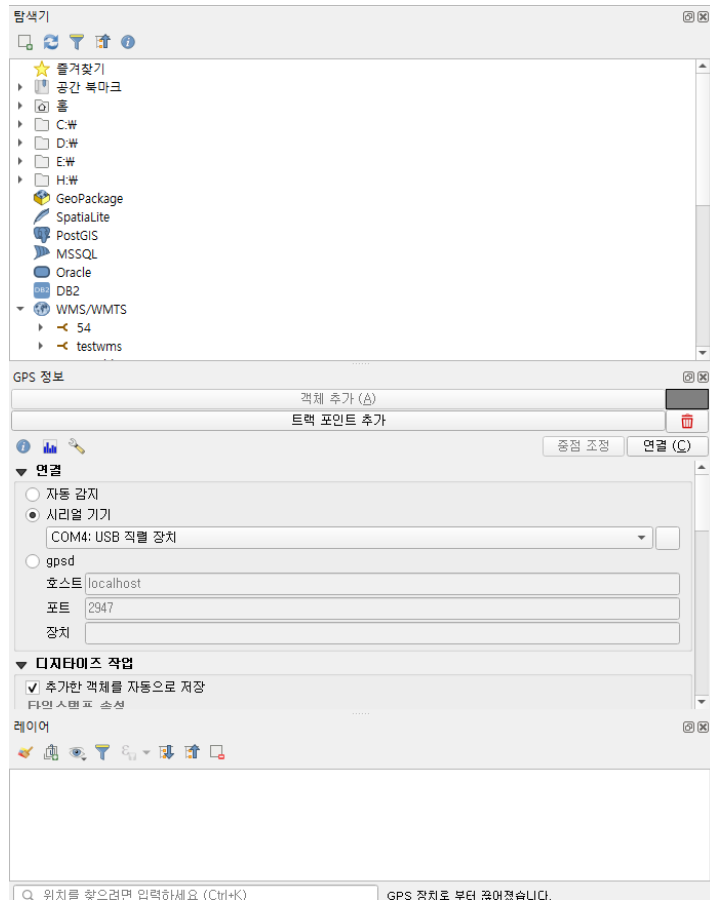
탐색기

즐겨찾기
공간 북마크
홈
C:₩
D:₩
E:₩
H:₩
GeoPackage
SpatiaLite
PostGIS
MSSQL
Oracle
DB2
WMS/WMTS
54
testwms

GPS 정보

객체 추가 (A)
트랙 포인트 추가
중점 조정
연결 (C)

연결
자동 감지
시리얼 기기
COM4: USB 직렬 장치
gpsd
호스트 localhost
포트 2947
장치

디지타이즈 작업
추가한 객체를 자동으로 저장
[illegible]

레이어

위치를 찾으려면 입력하세요 (Ctrl+K)
GPS 장치로 부터 끊어졌습니다.